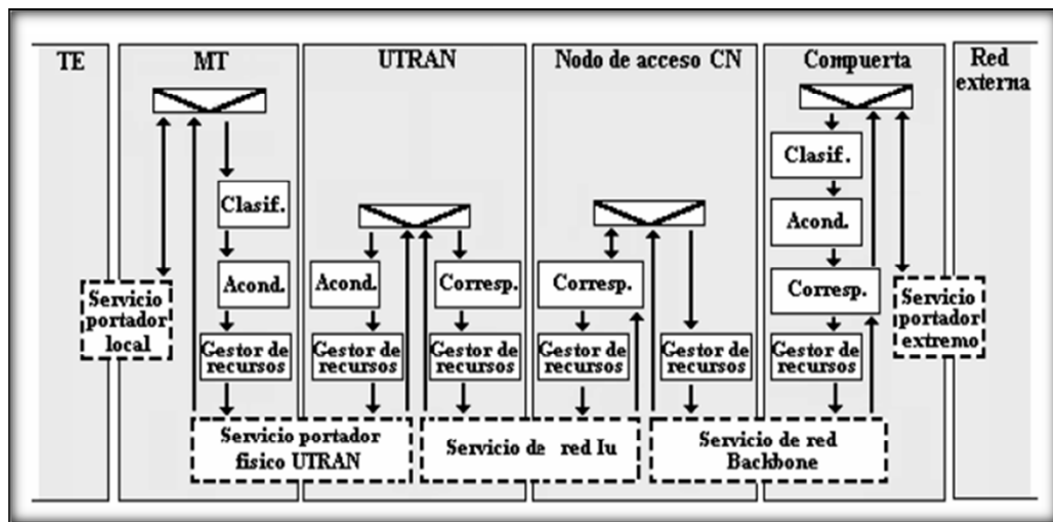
TE

MT

UTRAN

Nodo de acceso CN

Compuerta

Red externa

Clasif.

Acond.

Gestor de recursos

Servicio portador local

Acond.

Gestor de recursos

Corresp.

Gestor de recursos

Corresp.

Gestor de recursos

Gestor de recursos

Clasif.

Acond.

Corresp.

Gestor de recursos

Servicio portador extremo

Servicio portador físico UTRAN

Servicio de red Iu

Servicio de red Backbone